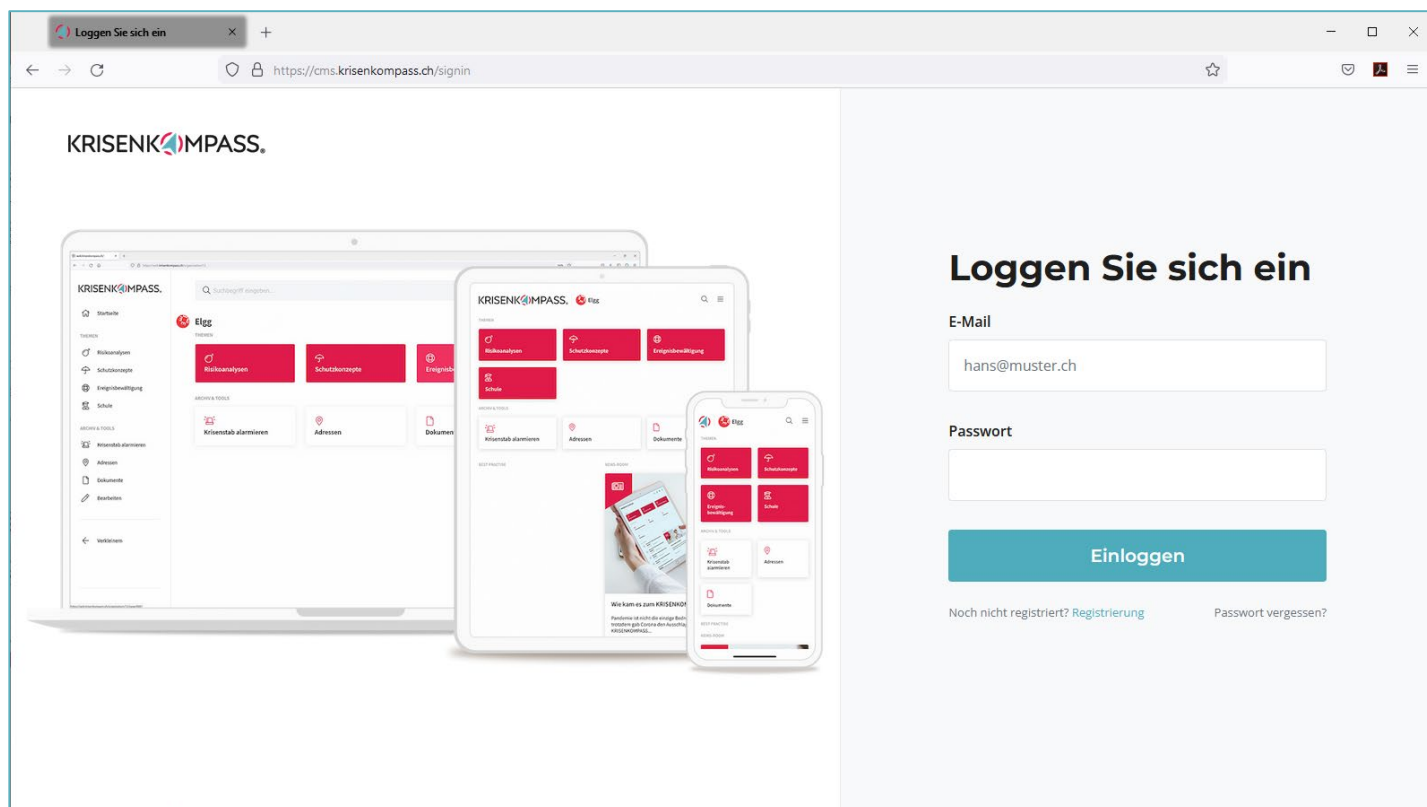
Loggen Sie sich ein
https://cms.krisenkompass.ch/signin

KRISENKOMPASS.

KRISENKOMPASS.
Suchbegriff eingeben...
Startseite
THEMEN
Risikoanalysen
Schutzkonzepte
Ereignisbewältigung
Schule
ARCHIV & TOOLS
Krisenstab alarmieren
Adressen
Dokumente
Bearbeiten
Verkleinern
Elgg
THEMEN
Risikoanalysen
Schutzkonzepte
Ereignisb
ARCHIV & TOOLS
Krisenstab alarmieren
Adressen
Dokumen

KRISENKOMPASS. Elgg
THEMEN
Risikoanalysen
Schutzkonzepte
Ereignisbewältigung
Schule
ARCHIV & TOOLS
Krisenstab alarmieren
Adressen
Dokumente
BEST PRACTICE
NEWS-ROOM
Wie kam es zum KRISENKO
Pandemie ist nicht die einzige Bedr
trotzdem gab Corona den Ausschlag
KRISENKOMPASS...

Elgg
THEMEN
Risikoanalysen
Schutzkonzepte
Ereignisbewältigung
Schule
ARCHIV & TOOLS
Krisenstab alarmieren
Adressen
Dokumente
BEST PRACTICE
NEWS-ROOM

Loggen Sie sich ein
E-Mail
hans@muster.ch
Passwort
Einloggen
Noch nicht registriert? Registrierung
Passwort vergessen?